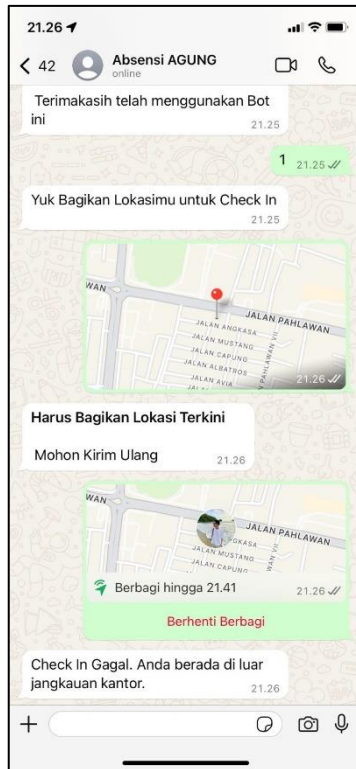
21.26

42

Absensi AGUNG

online

Terimakasih telah menggunakan Bot ini

21.25

1

21.25

Yuk Bagikan Lokasimu untuk Check In

21.25

WAN

JALAN PAHLAWAN

JALAN ANGKASA

JALAN MUSTANG

JALAN CAPUNG

JALAN ALBATROS

JALAN AVIA

PAHLAWAN VII

21.26

Harus Bagikan Lokasi Terkini

Mohon Kirim Ulang

21.26

WAN

JALAN PAHLAWAN

GKASA

JALAN MUSTANG

JALAN CAPUNG

Berbagi hingga 21.41

21.26

Berhenti Berbagi

Check In Gagal. Anda berada di luar jangkauan kantor.

21.26

+